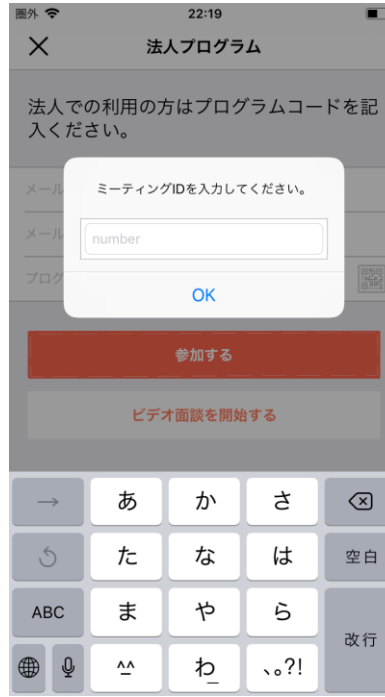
圏外

22:19

法人プログラム

法人での利用の方はプログラムコードを記入ください。

メール

メール

プログ

ミーティングIDを入力してください。

number

OK

参加する

ビデオ面談を開始する

→
あ
か
さ

た
な
は
空白
ABC
ま
や
ら
改行
^^
わ
、。?!